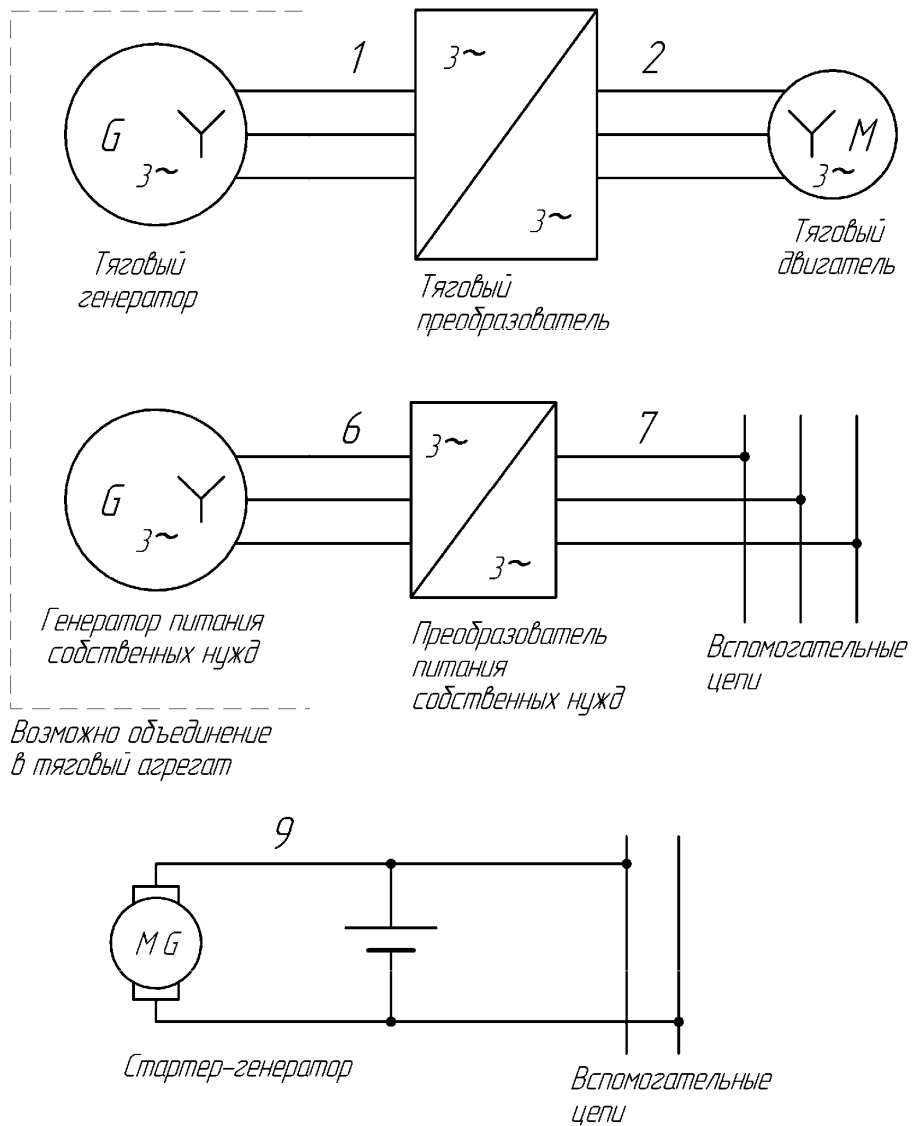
1

2

G

3~

3~

3~

M

3~

Тяговый генератор

Тяговый преобразователь

Тяговый двигатель

6

7

G

3~

3~

3~

Генератор питания собственных нужд

Преобразователь питания собственных нужд

Вспомогательные цепи

Возможно объединение в тяговый агрегат

9

M G

Стартер-генератор

Вспомогательные цепи